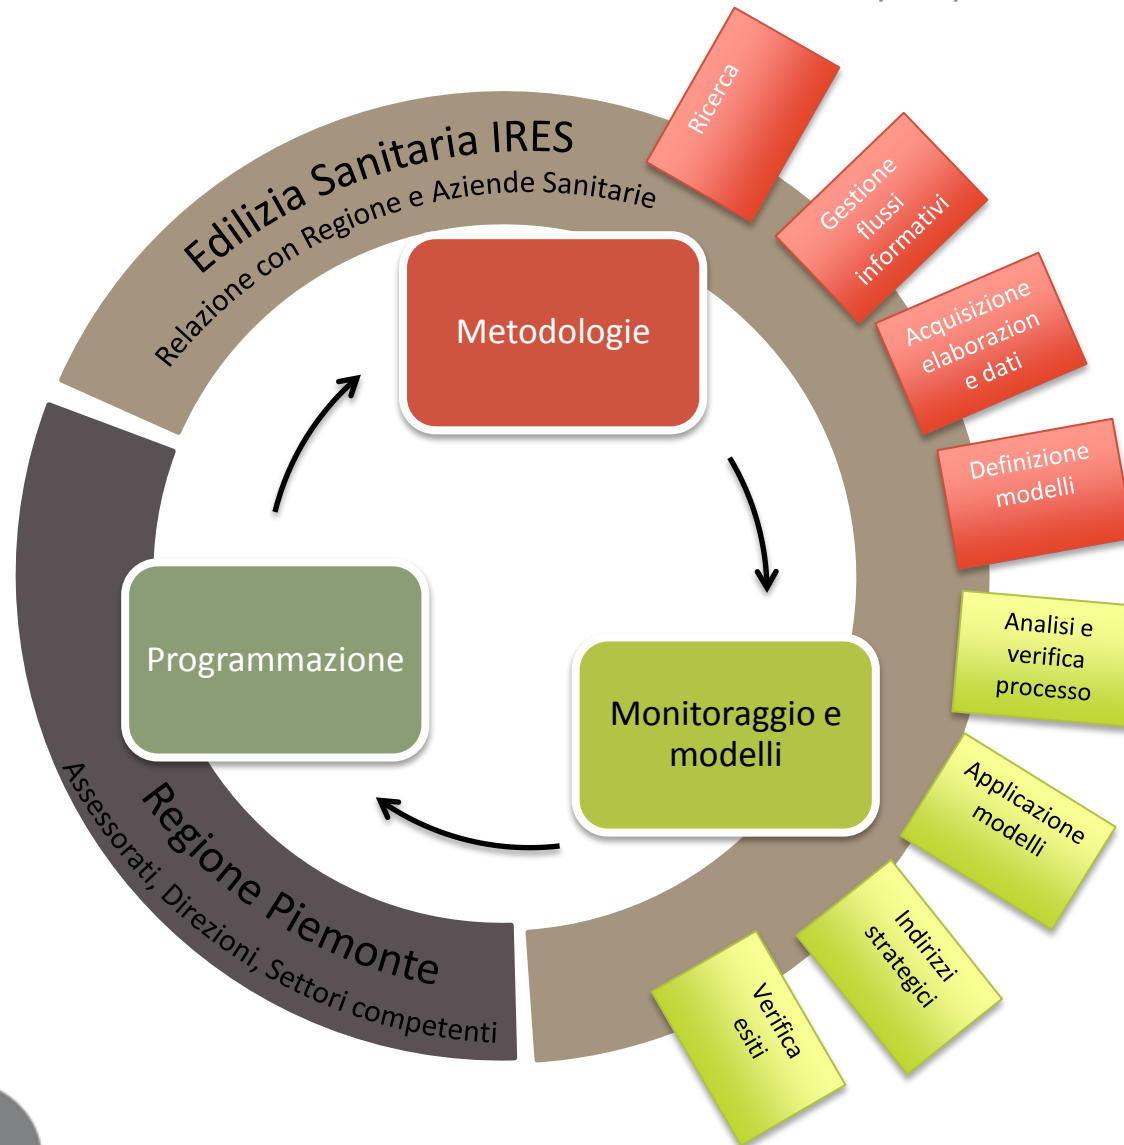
Edilizia Sanitaria IRES
Relazione con Regione e Aziende Sanitarie

Ricerca

Gestione flussi informativi

Acquisizione elaborazion e dati

Definizione modelli

Analisi e verifica processo

Applicazione modelli

Indirizzi strategici

Verifica esiti

Metodologie

Monitoraggio e modelli

Programmazione

Regione Piemonte
Assessorati, Direzioni, Settori competenti